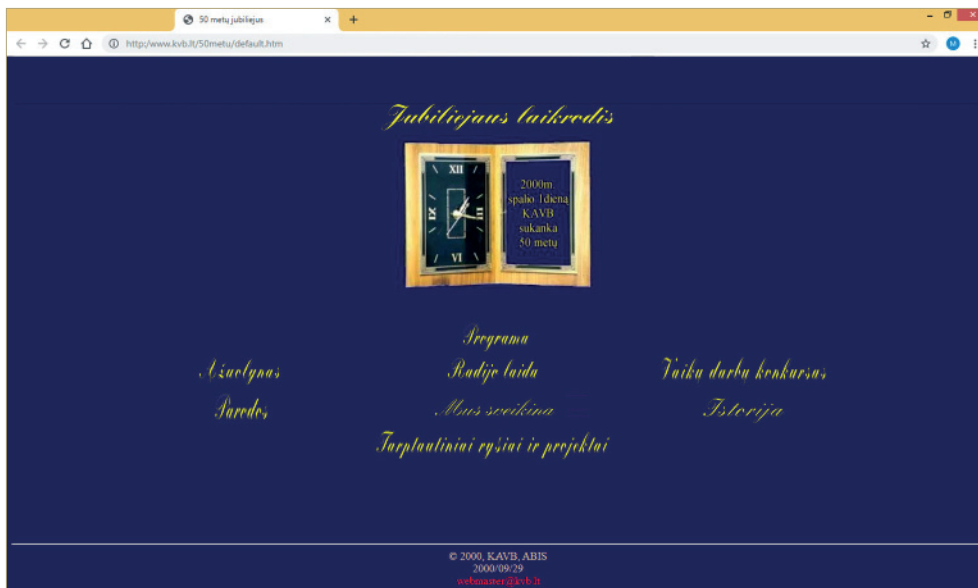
50 metų jubiliejus
http://www.kvb.lt/50metu/default.htm

Jubiliejaus laikrodis

XII IX III VI

2000m. spalio 1dieną KAVB sukanka 50 metų

Programa

Anketynas

Radijo laida

Vaikų darbų konkursas

Parodos

Mus sveikina

Istorija

Tarptautiniai ryšiai ir projektai

© 2000, KAVB, ABIS
2000/09/29
webmaster@kvb.lt